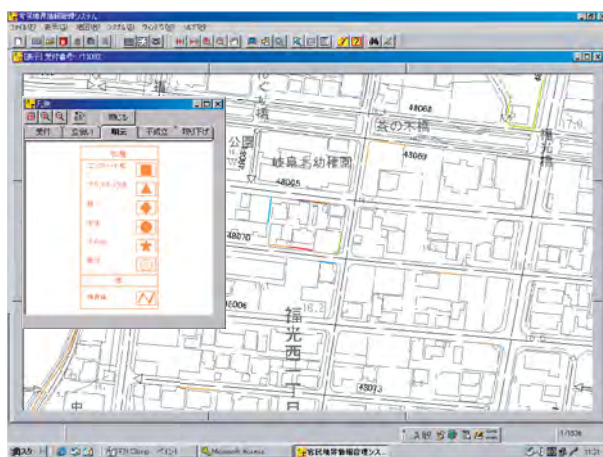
官民境界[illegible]システム
ファイル(F) 表示(V) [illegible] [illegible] ウィンドウ(W) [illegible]
[表示] 受付番号 /13002
凡例
閉じる
受付 立会い 構造 干渉交 境界下げ
鉄杭
コンクリート杭
プラスチック杭
鋲
平板
十字杭
境界
境界線
公園
岐阜幼稚園
谷の木橋
福光橋
福光西二丁目
48068
48063
48065
48070
48073
16.3
中
スタート
Microsoft Access
官民境界管理システム
1/1836
11:21